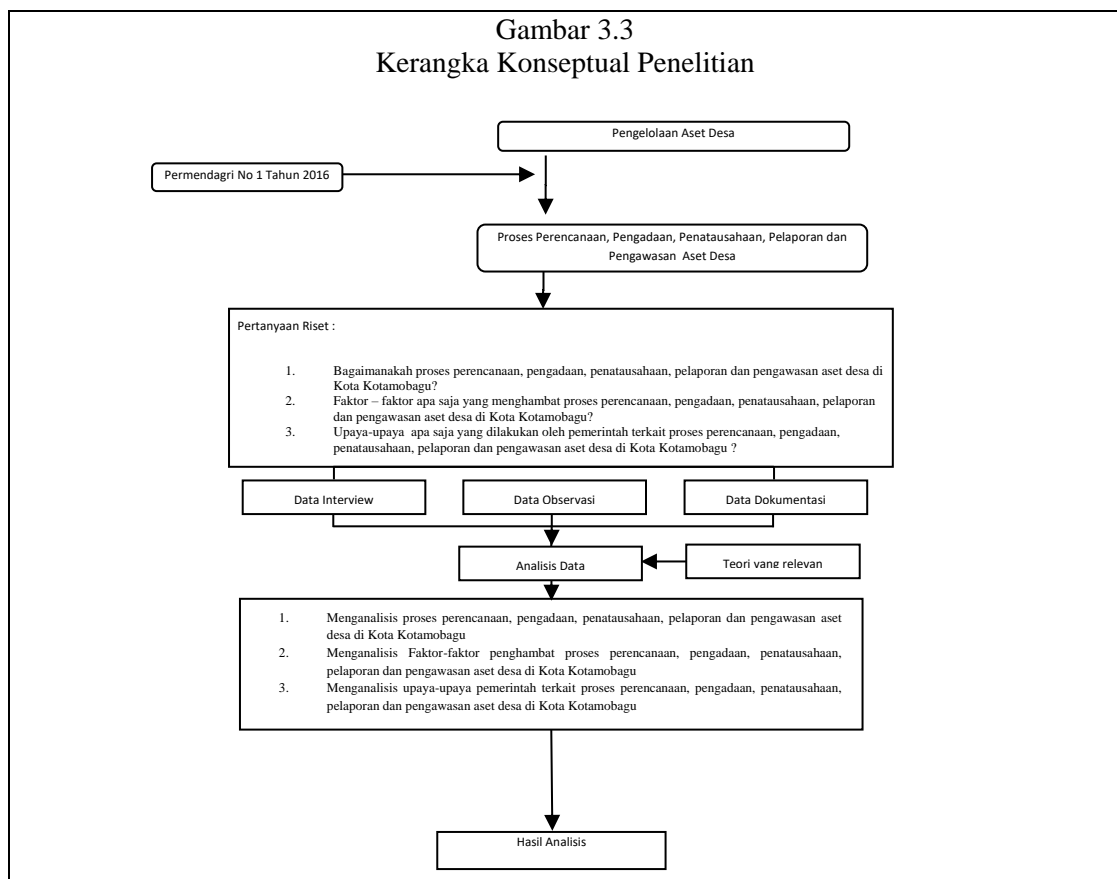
Gambar 3.3
Kerangka Konseptual Penelitian

Pengelolaan Aset Desa

Permendagri No 1 Tahun 2016

Proses Perencanaan, Pengadaan, Penatausahaan, Pelaporan dan Pengawasan Aset Desa

Pertanyaan Riset :

1. Bagaimanakah proses perencanaan, pengadaan, penatausahaan, pelaporan dan pengawasan aset desa di Kota Kotamobagu?
2. Faktor – faktor apa saja yang menghambat proses perencanaan, pengadaan, penatausahaan, pelaporan dan pengawasan aset desa di Kota Kotamobagu?
3. Upaya-upaya apa saja yang dilakukan oleh pemerintah terkait proses perencanaan, pengadaan, penatausahaan, pelaporan dan pengawasan aset desa di Kota Kotamobagu ?

Data Interview

Data Observasi

Data Dokumentasi

Analisis Data

Teori yang relevan

1. Menganalisis proses perencanaan, pengadaan, penatausahaan, pelaporan dan pengawasan aset desa di Kota Kotamobagu
2. Menganalisis Faktor-faktor penghambat proses perencanaan, pengadaan, penatausahaan, pelaporan dan pengawasan aset desa di Kota Kotamobagu
3. Menganalisis upaya-upaya pemerintah terkait proses perencanaan, pengadaan, penatausahaan, pelaporan dan pengawasan aset desa di Kota Kotamobagu

Hasil Analisis